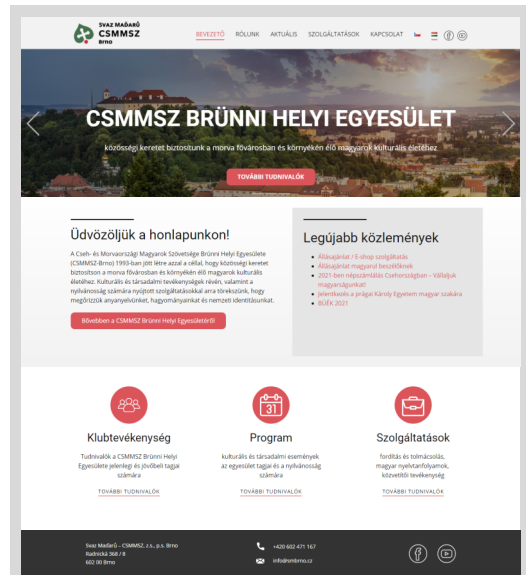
Svaz Maďarů CSMMSZ Brno

BEVEZETŐ RÓLUNK AKTUÁLIS SZOLGÁLTATÁSOK KAPCSOLAT

CSMMSZ BRÜNNI HELYI EGYESÜLET

közösségi keretet biztosítunk a morva fővárosban és környékén élő magyarok kulturális életéhez

TOVÁBBI TUDNIVALÓK

Üdvözöljük a honlapunkon!

A Cseh- és Morvaországi Magyarok Szövetsége Brünni Helyi Egyesülete (CSMMSZ-Brno) 1993-ban jött létre azzal a céllal, hogy közösségi keretet biztosítson a morva fővárosban és környékén élő magyarok kulturális életéhez. Kulturális és társadalmi tevékenységek révén, valamint a nyilvánosság számára nyújtott szolgáltatásokkal arra törekszünk, hogy megőrizzük anyanyelvünket, hagyományainkat és nemzeti identitásunkat.

Bővebben a CSMMSZ Brünni Helyi Egyesületéről!

Legújabb közlemények

Állásajánlat / E-shop szolgáltatás
Állásajánlat magyarul beszélőknek
2021-ben népszámlálás Csehországban – Vállaljuk magyarságunkat!
Jelentkezés a prágai Károly Egyetem magyar szakára
BÚÉK 2021

Klubtevékenység

Tudnivalók a CSMMSZ Brünni Helyi Egyesülete jelenlegi és jövőbeli tagjai számára

TOVÁBBI TUDNIVALÓK

31

Program

kulturális és társadalmi események az egyesület tagjai és a nyilvánosság számára

TOVÁBBI TUDNIVALÓK

Szolgáltatások

fordítás és tolmácsolás, magyar nyelvtanfolyamok, közvetítői tevékenység

TOVÁBBI TUDNIVALÓK

Svaz Maďarů – CSMMSZ, z.s., p.s. Brno
Radnická 368 / 8
602 00 Brno

+420 602 471 167
info@smbrno.cz